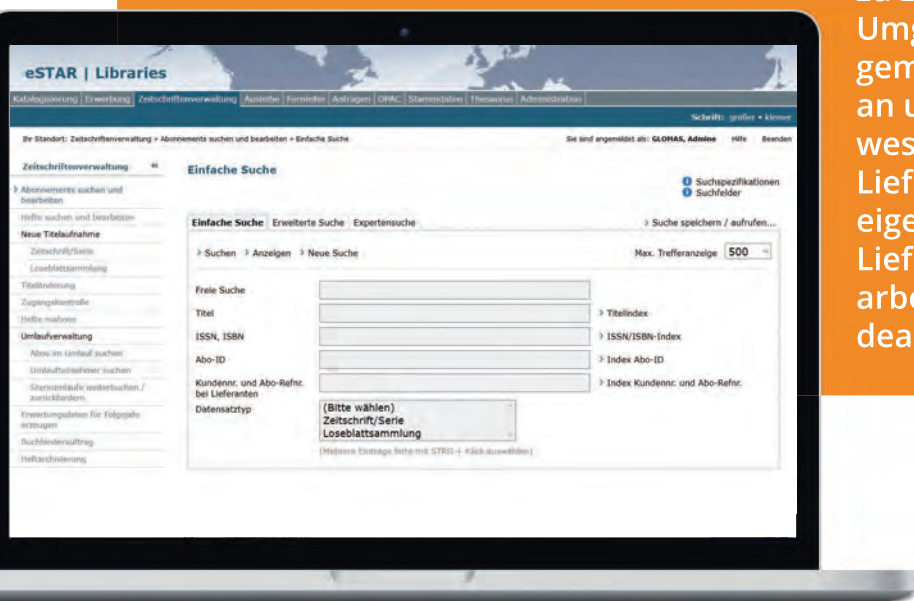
eSTAR | Libraries

Katalogisierung | Erwerbung | Zeitschriftenverwaltung | Ausleihe | Fernleihe | Anfragen | OPAC | Stammdaten | Thesaurus | Administration

Schrift: größer • kleiner

Ihr Standort: Zeitschriftenverwaltung > Abonnements suchen und bearbeiten > Einfache Suche

Sie sind angemeldet als: GLOMAS, Admine   Hilfe   Beenden

Zeitschriftenverwaltung

Abonnements suchen und bearbeiten
Hefte suchen und bearbeiten
Neue Titelaufnahme
Zeitschrift/Serie
Loseblattsammlung
Titeländerung
Zugangskontrolle
Hefte mahnen
Umlaufverwaltung
Abos im Umlauf suchen
Umlaufteilnehmer suchen
Sternumläufe weitersuchen / zurückfordern
Erwartungsdaten für Folgejahr erzeugen
Buchbinderauftrag
Heftarchivierung

Einfache Suche

Suchspezifikationen
Suchfelder

Einfache Suche | Erweiterte Suche | Expertensuche

> Suche speichern / aufrufen...

> Suchen > Anzeigen > Neue Suche

Max. Trefferanzeige 500

Freie Suche
Titel
> Titelindex
ISSN, ISBN
> ISSN/ISBN-Index
Abo-ID
> Index Abo-ID
Kundennr. und Abo-Refnr. bei Lieferanten
> Index Kundennr. und Abo-Refnr.
Datensatztyp
(Bitte wählen)
Zeitschrift/Serie
Loseblattsammlung
(Mehrere Einträge bitte mit STRG + Klick auswählen)

Umg
gem
an u
wes
Lief
eige
Lief
arbe
dea